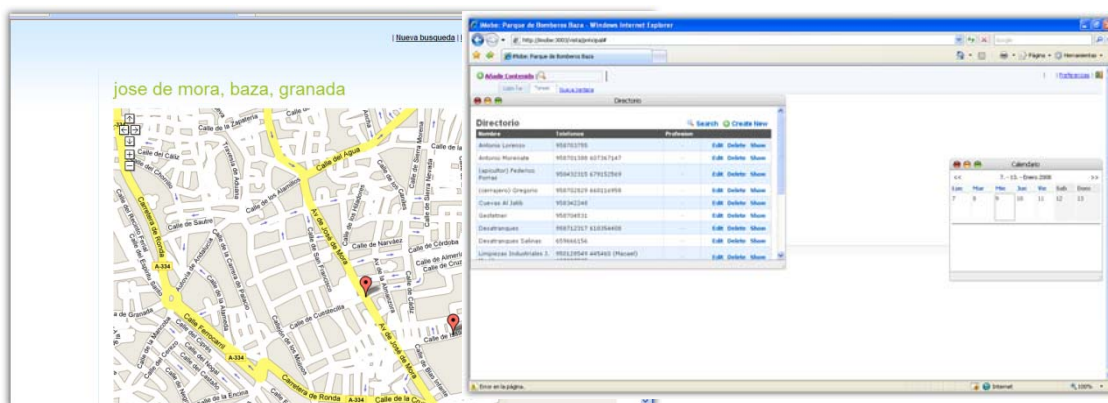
| Nueva busqueda |

jose de mora, baza, granada

Calle de la Zapatería
Calle del Agua
Calle de Saubre
Calle de Narváez
Calle de Córdoba
Calle de Almería
Carretera de Ronda
Calle Ferrocarril
Av. de José de Mora
Calle de Cuatrocientos
A-334
Calle de la Encina
Carretera de Ronda

iMobe: Parque de Bomberos Baza - Windows Internet Explorer

Añade Contenido

Directorio

Directorio

Search Create New

| Nombre | Telefonos | Profesion | | | |
|---|---|---|---|---|---|
| Antonio Lorenzo | 958703795 | | Edit | Delete | Show |
| Antonio Morenate | 958701588 607367147 | | Edit | Delete | Show |
| (apicultor) Federico Porras | 958432315 679152569 | | Edit | Delete | Show |
| (cerrajero) Gregorio | 958702829 660116958 | | Edit | Delete | Show |
| Cuevas Al Jatib | 958342248 | | Edit | Delete | Show |
| Geofeliner | 958706531 | | Edit | Delete | Show |
| Desatranques | 958712317 610356406 | | Edit | Delete | Show |
| Desatranques Salinas | 659666156 | | Edit | Delete | Show |
| Limpiezas Industriales J. | 958128549 445465 (Macael) | | Edit | Delete | Show |

Calendario

<< 7 - 13 - Enero 2008 >>

| Lun | Mar | Mie | Jue | Vie | Sab | Dom |
|---|---|---|---|---|---|---|
| 7 | 8 | 9 | 10 | 11 | 12 | 13 |

Error en la página.

Internet

100%